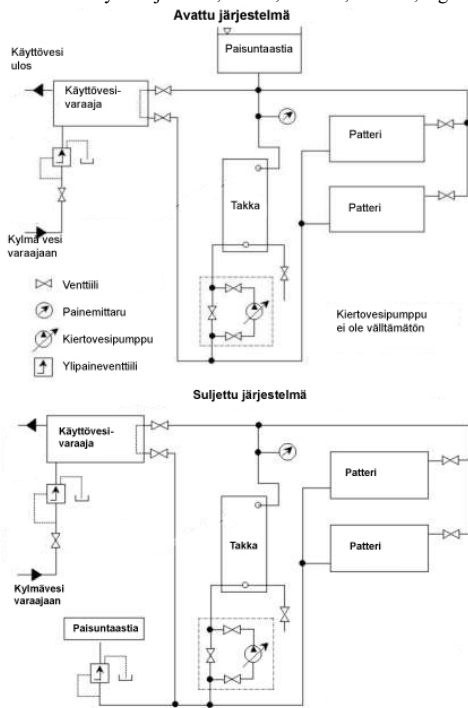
Avattu järjestelmä

Paisuntaastia

Käyttövesi ulos

Käyttövesivaraaja

Patteri

Takka

Patteri

Kylmä vesi varaajaan

Venttiili

Painemittaru

Kiertovesipumppu

Ylipaineventtiili

Kiertovesipumppu ei ole välttämätön

Suljettu järjestelmä

Käyttövesivaraaja

Patteri

Takka

Patteri

Kylmävesi varaajaan

Paisuntaastia